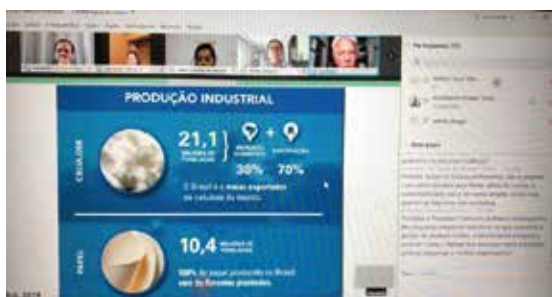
PRODUÇÃO INDUSTRIAL

CELULOSE

21,1 MILHÕES DE TONELADAS

30% 70%

O Brasil é o maior exportador de celulose do mundo.

PAPEL

10,4 MILHÕES DE TONELADAS

100% do papel produzido no Brasil vem de florestas plantadas.

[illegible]